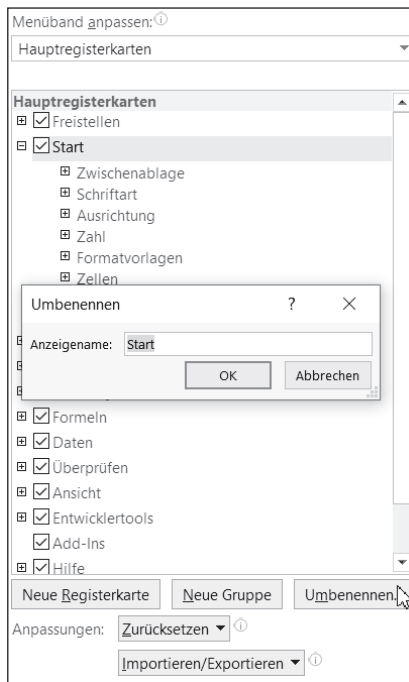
Menüband anpassen: ⓘ

Hauptregisterkarten

Hauptregisterkarten

⊞ ☑ Freistellen

⊟ ☑ Start

⊞ Zwischenablage

⊞ Schriftart

⊞ Ausrichtung

⊞ Zahl

⊞ Formatvorlagen

⊞ Zellen

Umbenennen ? ×

Anzeigename: Start

OK Abbrechen

⊞ ☑ Formeln

⊞ ☑ Daten

⊞ ☑ Überprüfen

⊞ ☑ Ansicht

⊞ ☑ Entwicklertools

☑ Add-Ins

⊞ ☑ Hilfe

Neue Registerkarte Neue Gruppe Umbenennen...

Anpassungen: Zurücksetzen ▾ ⓘ

Importieren/Exportieren ▾ ⓘ